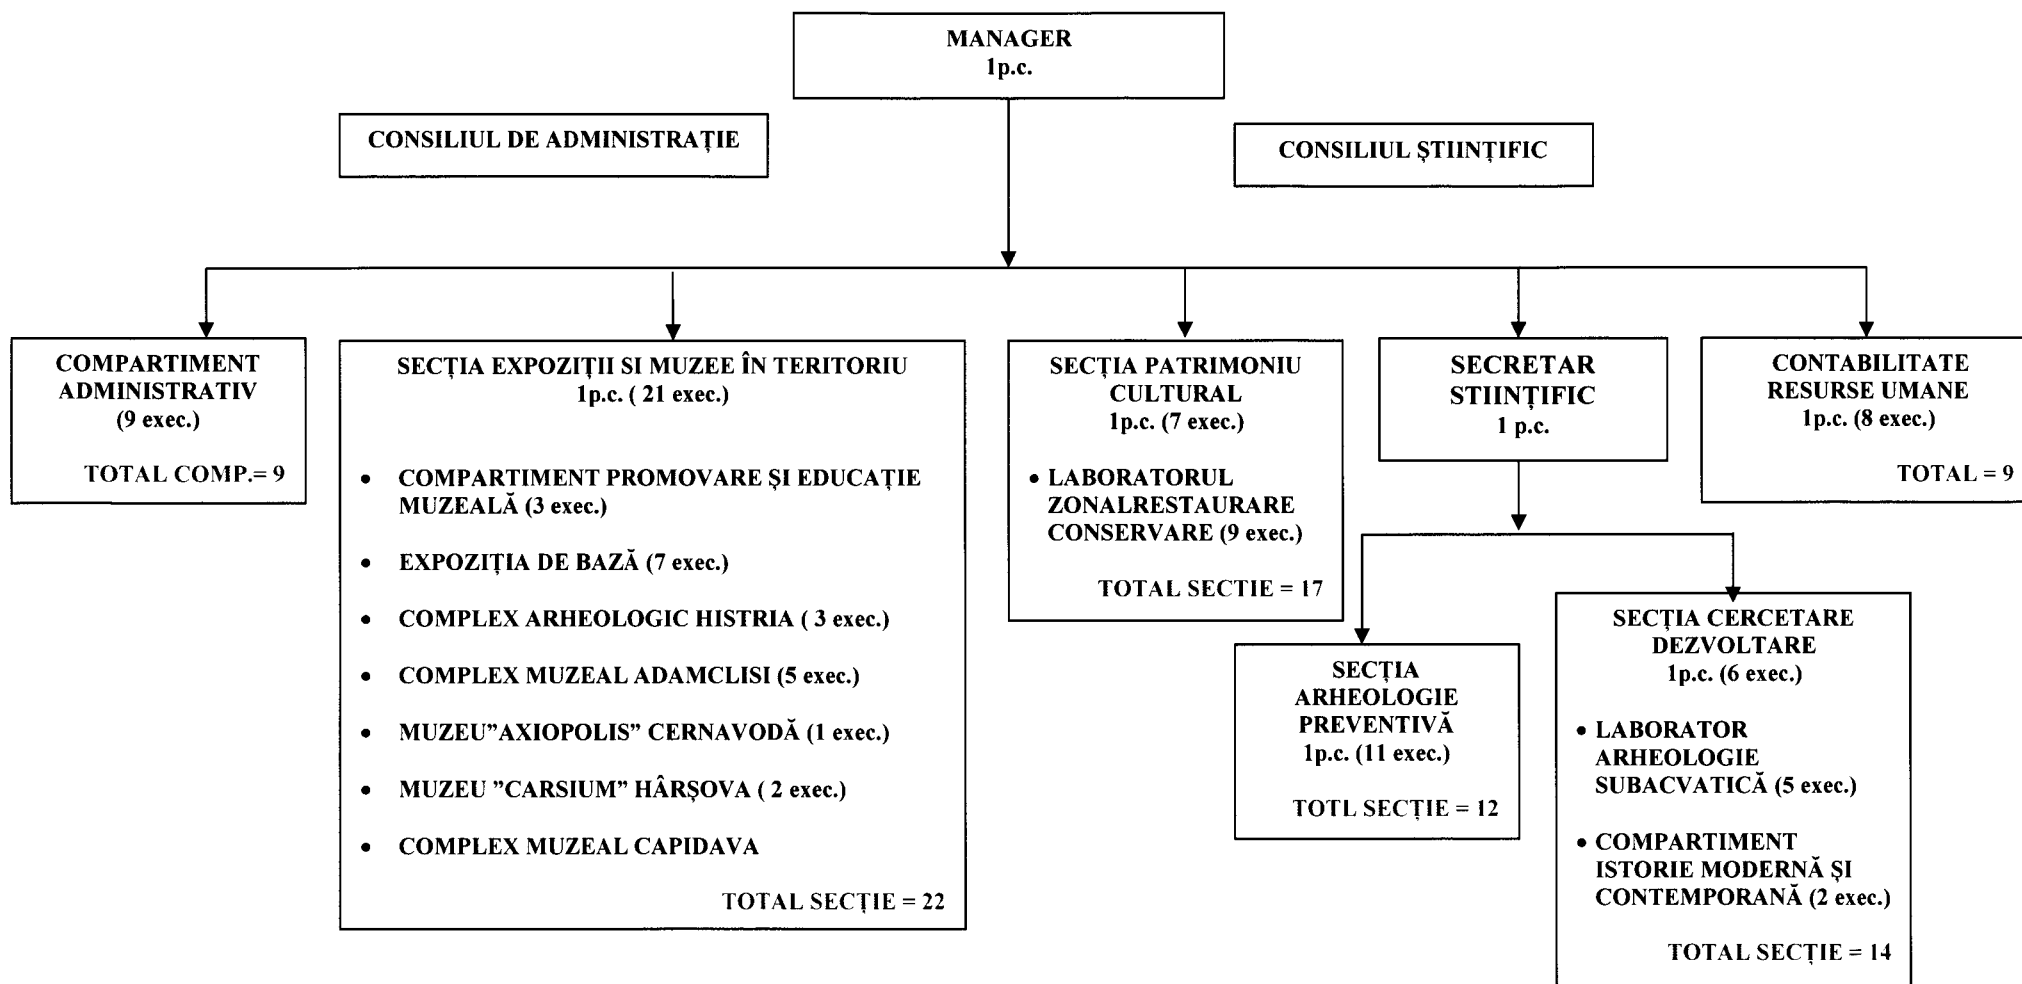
MANAGER
1p.c.

CONSILIUL DE ADMINISTRAȚIE

CONSILIUL ȘTIINȚIFIC

COMPARTIMENT ADMINISTRATIV
(9 exec.)

TOTAL COMP.= 9

SECȚIA EXPOZIȚII SI MUZEE ÎN TERITORIU
1p.c. ( 21 exec.)

- COMPARTIMENT PROMOVARE ȘI EDUCAȚIE MUZEALĂ (3 exec.)
- EXPOZIȚIA DE BAZĂ (7 exec.)
- COMPLEX ARHEOLOGIC HISTRIA ( 3 exec.)
- COMPLEX MUZEAL ADAMCLISI (5 exec.)
- MUZEU”AXIOPOLIS” CERNAVODĂ (1 exec.)
- MUZEU ”CARSIUM” HÂRȘOVA ( 2 exec.)
- COMPLEX MUZEAL CAPIDAVA

TOTAL SECȚIE = 22

SECȚIA PATRIMONIU CULTURAL
1p.c. (7 exec.)

- LABORATORUL ZONALRESTAURARE CONSERVARE (9 exec.)

TOTAL SECTIE = 17

SECRETAR STIINȚIFIC
1 p.c.

CONTABILITATE RESURSE UMANE
1p.c. (8 exec.)

TOTAL = 9

SECȚIA ARHEOLOGIE PREVENTIVĂ
1p.c. (11 exec.)

TOTL SECȚIE = 12

SECȚIA CERCETARE DEZVOLTARE
1p.c. (6 exec.)

- LABORATOR ARHEOLOGIE SUBACVATICĂ (5 exec.)
- COMPARTIMENT ISTORIE MODERNĂ ȘI CONTEMPORANĂ (2 exec.)

TOTAL SECȚIE = 14